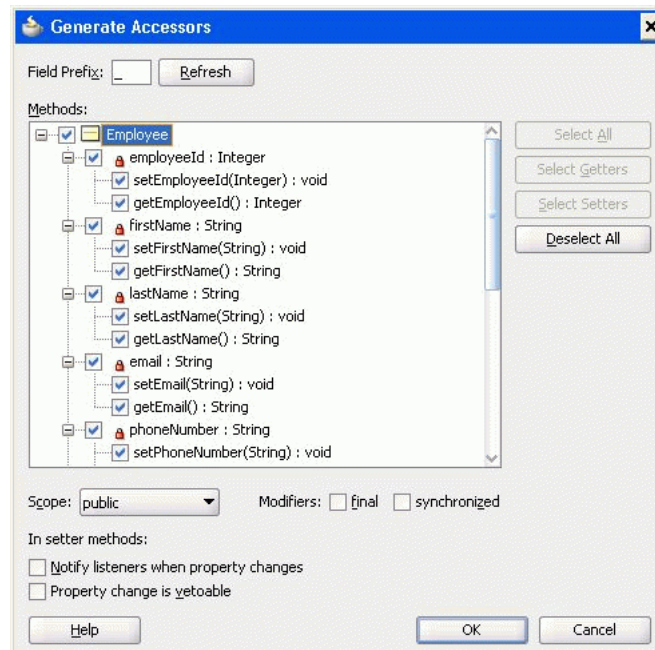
Generate Accessors

Field Prefix: _ Refresh

Methods:

Employee
employeeId : Integer
setEmployeeId(Integer) : void
getEmployeeId() : Integer
firstName : String
setFirstName(String) : void
getFirstName() : String
lastName : String
setLastName(String) : void
getLastName() : String
email : String
setEmail(String) : void
getEmail() : String
phoneNumber : String
setPhoneNumber(String) : void

Select All
Select Getters
Select Setters
Deselect All

Scope: public

Modifiers: final synchronized

In setter methods:

Notify listeners when property changes

Property change is vetoable

Help

OK

Cancel